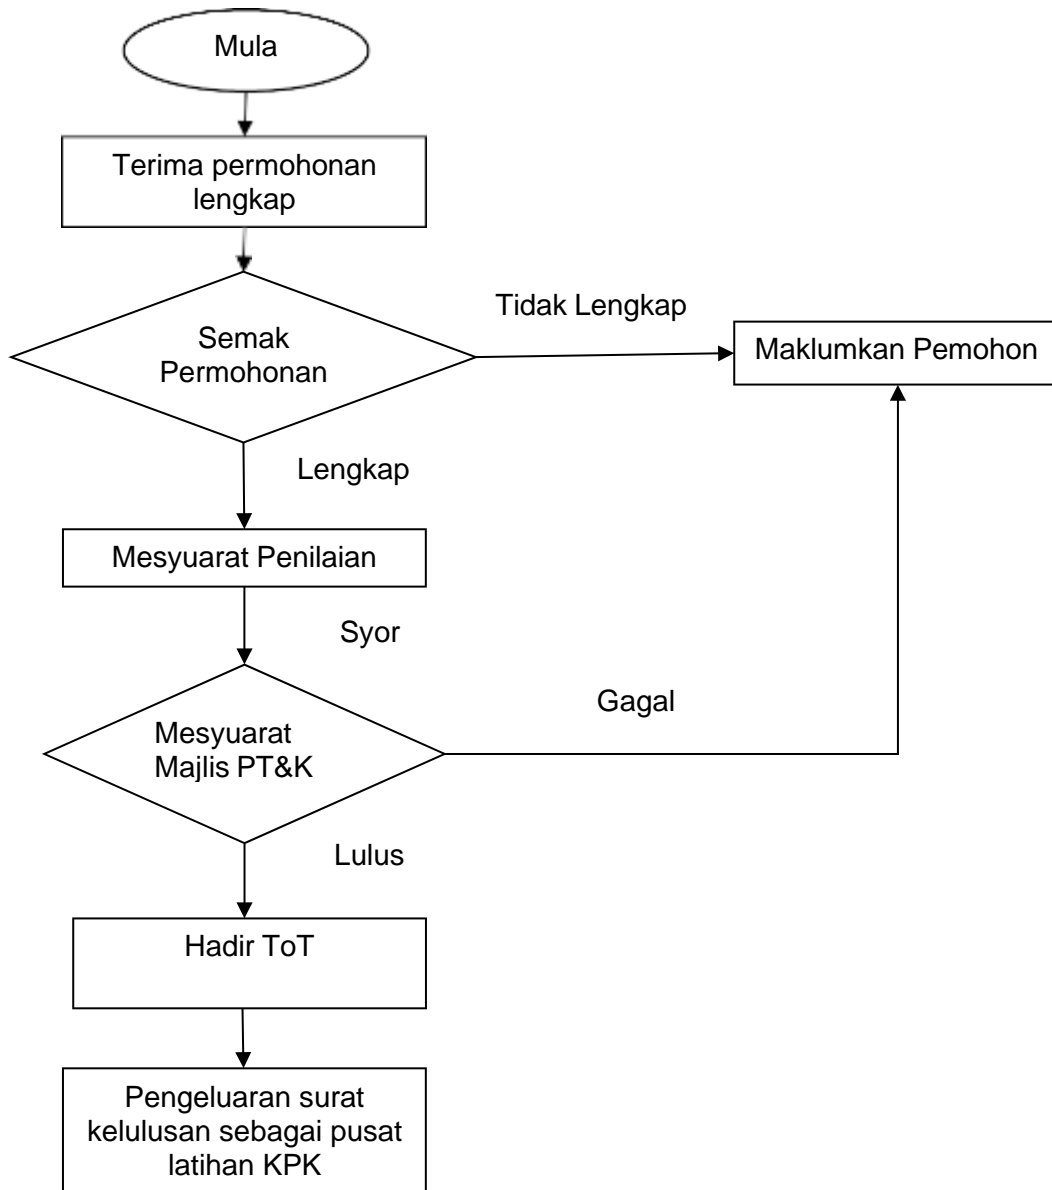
Mula

Terima permohonan lengkap

Semak Permohonan

Tidak Lengkap

Maklumkan Pemohon

Lengkap

Mesyuarat Penilaian

Syor

Mesyuarat Majlis PT&K

Gagal

Lulus

Hadir ToT

Pengeluaran surat kelulusan sebagai pusat latihan KPK